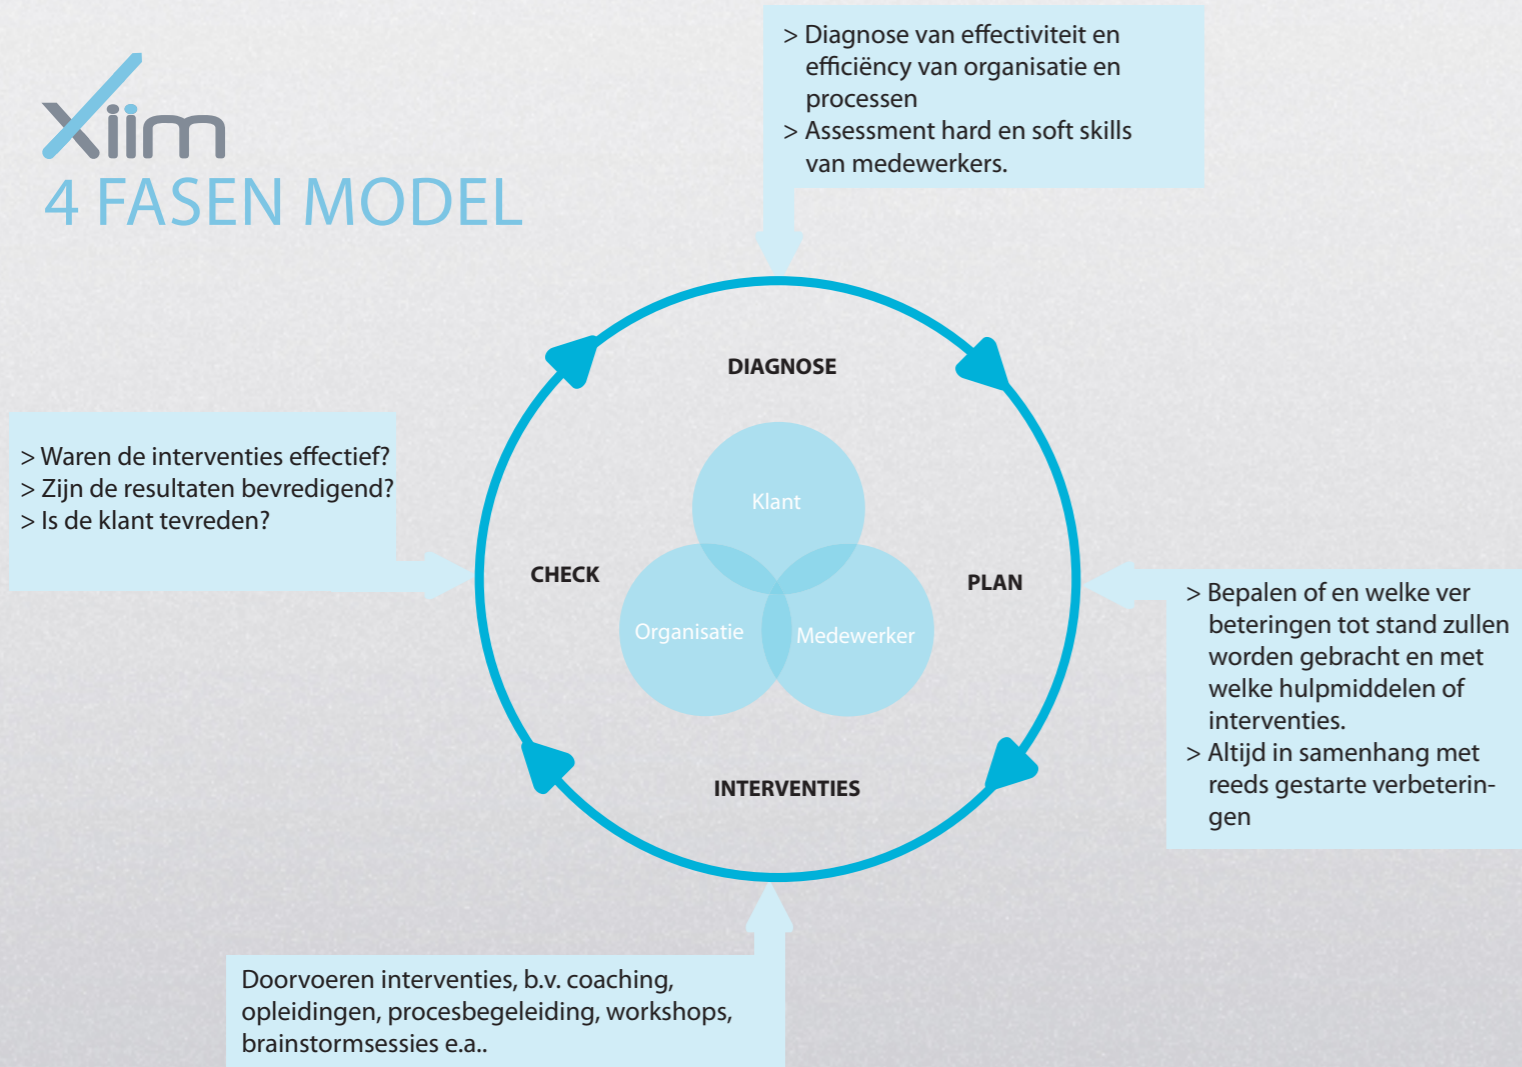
Xiim
4 FASEN MODEL

> Diagnose van effectiviteit en efficiëncy van organisatie en processen
> Assessment hard en soft skills van medewerkers.

DIAGNOSE

> Waren de interventies effectief?
> Zijn de resultaten bevredigend?
> Is de klant tevreden?

CHECK

Klant

Organisatie

Medewerker

PLAN

> Bepalen of en welke ver beteringen tot stand zullen worden gebracht en met welke hulpmiddelen of interventies.
> Altijd in samenhang met reeds gestarte verbeteringen

INTERVENTIES

Doorvoeren interventies, b.v. coaching, opleidingen, procesbegeleiding, workshops, brainstormsessies e.a..